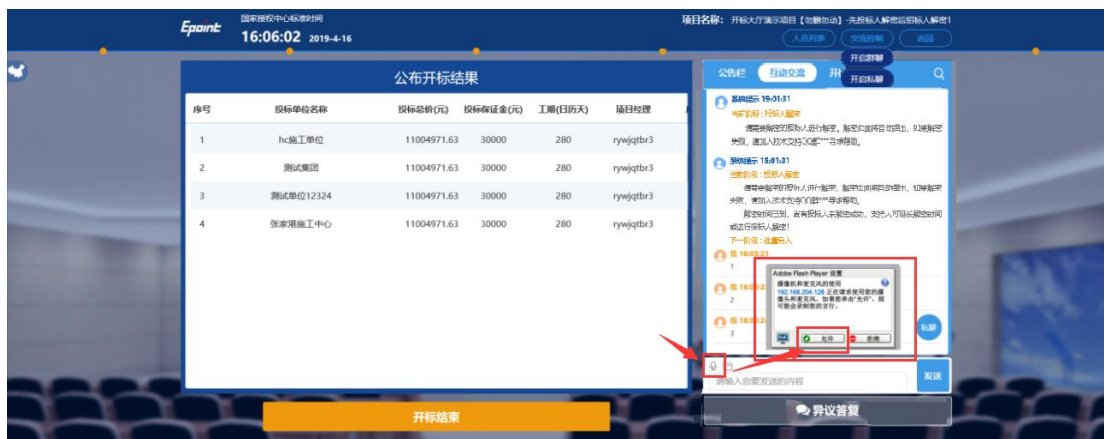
Epoint
国家授权中心标准时间
16:06:02 2019-4-16

项目名称：开标大厅演示项目【勿删勿动】-先投标人解密后招标人解密1
人员列表
交流控制
返回
开启群聊
开启私聊

公布开标结果

| 序号 | 投标单位名称 | 投标总价(元) | 投标保证金(元) | 工期(日历天) | 项目经理 |
|---|---|---|---|---|---|
| 1 | hc施工单位 | 11004971.63 | 30000 | 280 | rywjqtbr3 |
| 2 | 测试集团 | 11004971.63 | 30000 | 280 | rywjqtbr3 |
| 3 | 测试单位12324 | 11004971.63 | 30000 | 280 | rywjqtbr3 |
| 4 | 张家港施工中心 | 11004971.63 | 30000 | 280 | rywjqtbr3 |

开标结束

公告栏
互动交流
开

系统提示 15:01:31
当前阶段：投标人解密
请需要解密的投标人进行解密，解密如遇到问题，如解密失败，请加入技术支持QQ群***寻求帮助。

系统提示 15:01:31
当前阶段：投标人解密
请需要解密的投标人进行解密，解密如遇到问题，如解密失败，请加入技术支持QQ群***寻求帮助。
解密时间已到，若有投标人未解密成功，支持人可延长解密时间或进行投标人解密！
下一阶段：唱标导入

我 16:05:21
1
我 16:05:2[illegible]
2
我 16:05:2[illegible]
3

Adobe Flash Player 设置
摄像机和麦克风的使用
192.168.204.128 正在请求使用您的摄像头和麦克风。如果您单击"允许"，则可能会录制您的音像。
允许
拒绝

私聊
请输入您要发送的内容
发送
异议答复